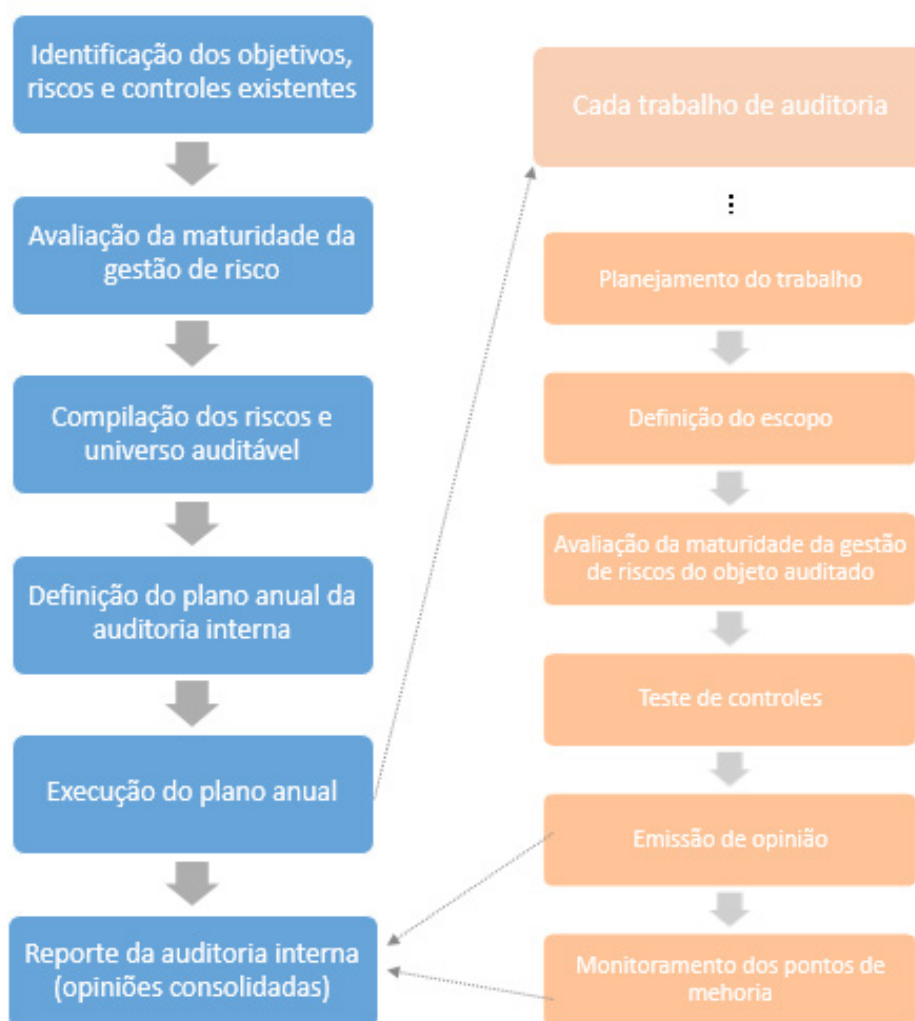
Identificação dos objetivos, riscos e controles existentes

Avaliação da maturidade da gestão de risco

Compilação dos riscos e universo auditável

Definição do plano anual da auditoria interna

Execução do plano anual

Reporte da auditoria interna (opiniões consolidadas)

Cada trabalho de auditoria

⋮

Planejamento do trabalho

Definição do escopo

Avaliação da maturidade da gestão de riscos do objeto auditado

Teste de controles

Emissão de opinião

Monitoramento dos pontos de mehoria